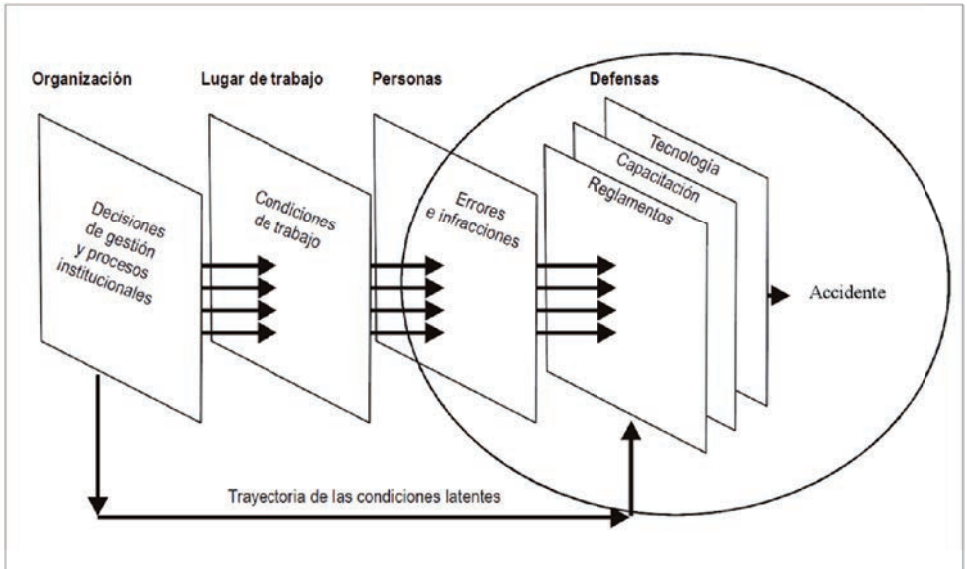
Organización

Lugar de trabajo

Personas

Defensas

Decisiones de gestión y procesos institucionales

Condiciones de trabajo

Errores e infracciones

Tecnología

Capacitación

Reglamentos

Accidente

Trayectoria de las condiciones latentes